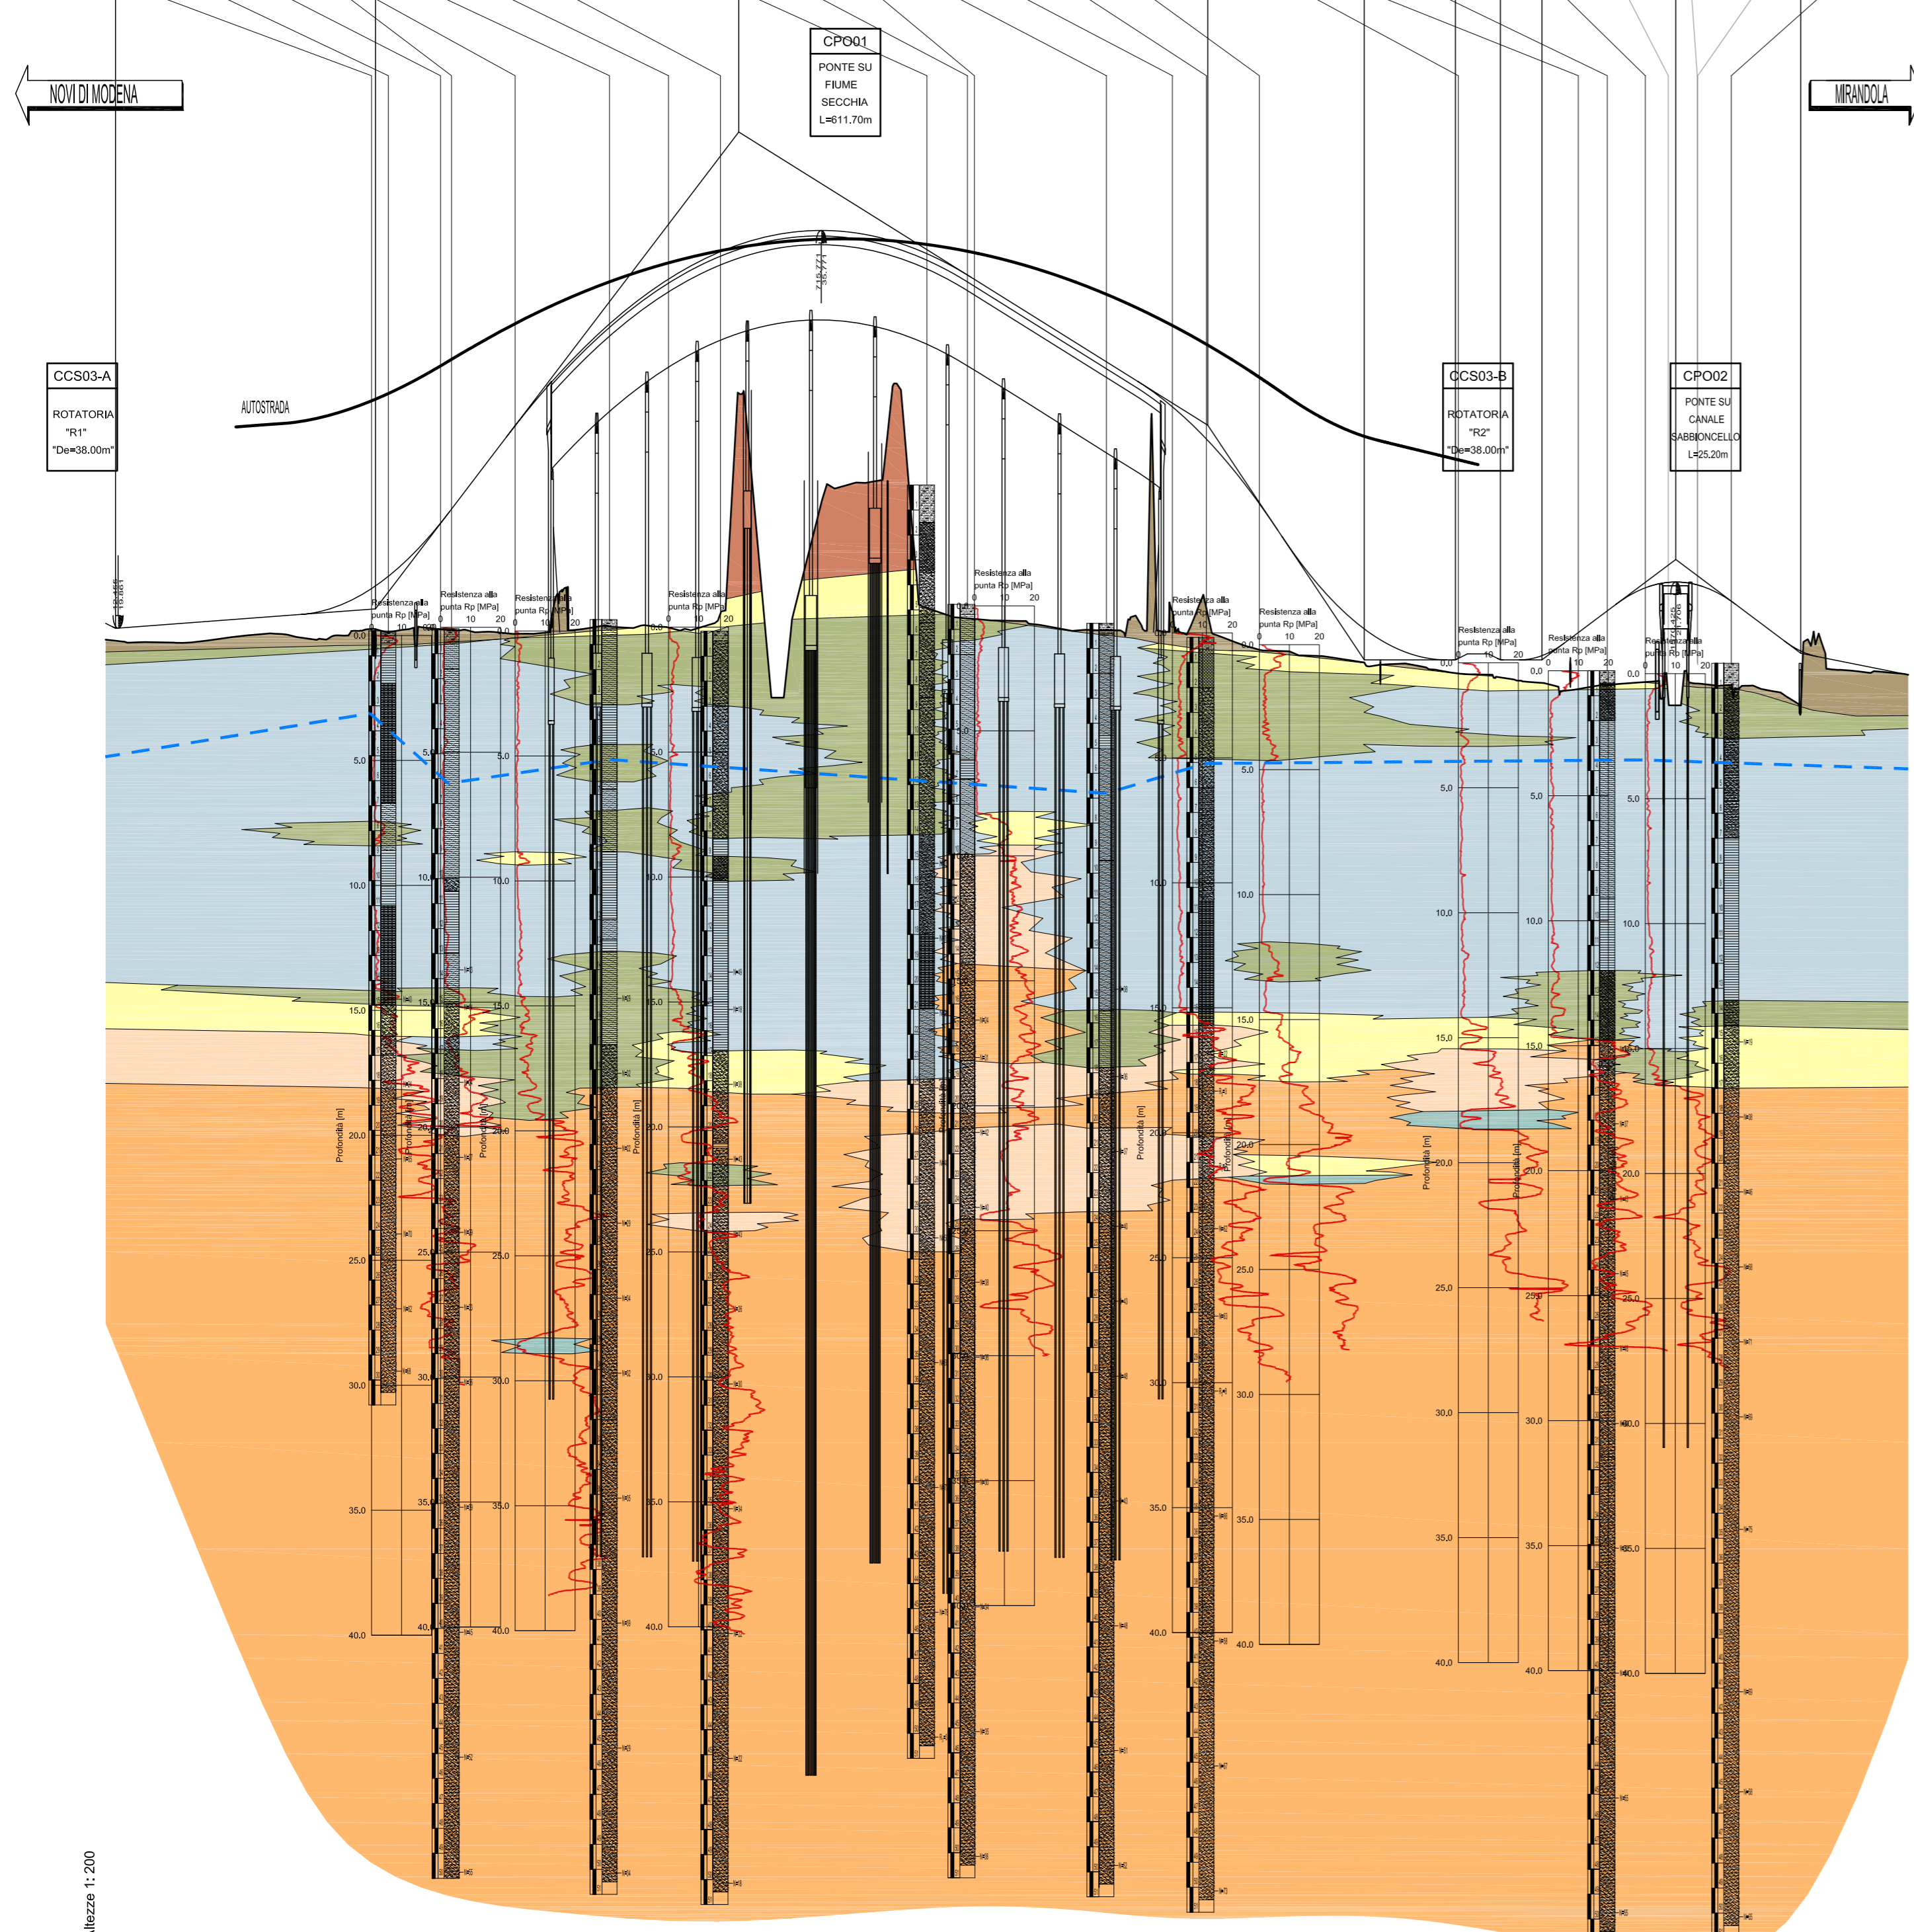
NOVI DI MODENA

CPO01
PONTE SU FIUME SECCHIA
L=611.70m

MIRANDOLA

CCS03-A
ROTATORIA
"R1"
"De=38.00m"

AUTOSTRADA

CCS03-B
ROTATORIA
"R2"
"De=38.00m"

CPO02
PONTE SU CANALE SABBIONCELLO
L=25.20m

Resistenza alla punta Rp [MPa]
0 10 20

Profondità [m]

0,0
5,0
10,0
15,0
20,0
25,0
30,0
35,0
40,0

ltezze 1: 200